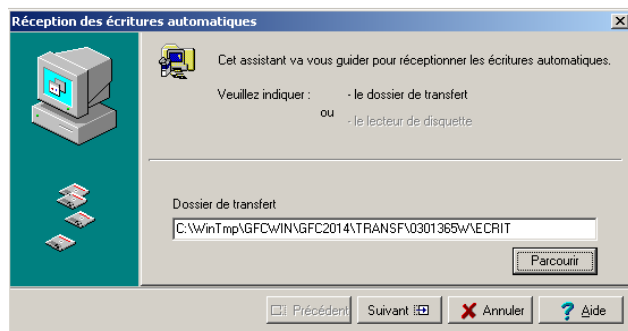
Réception des écritures automatiques

Cet assistant va vous guider pour réceptionner les écritures automatiques.

Veuillez indiquer : - le dossier de transfert
ou - le lecteur de disquette

Dossier de transfert
C:\WinTmp\GFCWIN\GFC2014\TRANSF\0301365W\ECRIT

Parcourir

Précédent Suivant Annuler Aide